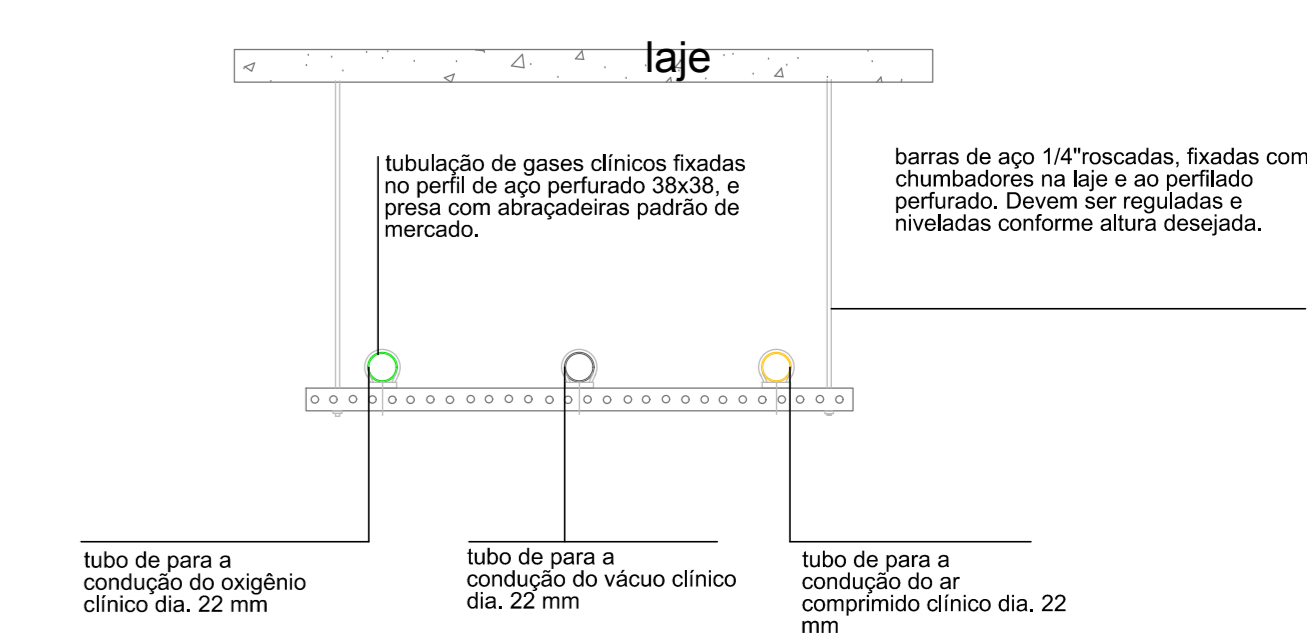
laje

tubulação de gases clínicos fixadas no perfil de aço perfurado 38x38, e presa com abraçadeiras padrão de mercado.

barras de aço 1/4"roscadas, fixadas com chumbadores na laje e ao perfilado perfurado. Devem ser reguladas e niveladas conforme altura desejada.

tubo de para a condução do oxigênio clínico dia. 22 mm

tubo de para a condução do vácuo clínico dia. 22 mm

tubo de para a condução do ar comprimido clínico dia. 22 mm